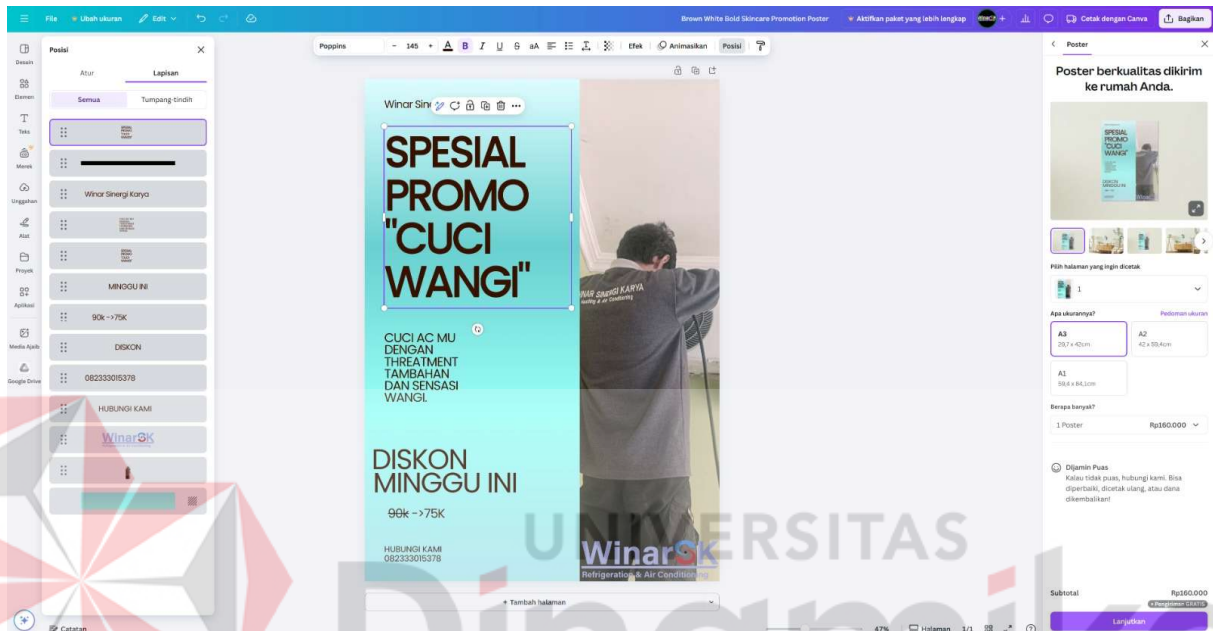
File Ubah ukuran Edit

Brown White Bold Skincare Promotion Poster · Aktifkan paket yang lebih lengkap · Cetak dengan Canva · Bagikan

Desain
Elemen
Teks
Merek
Unggahan
Alat
Proyek
Aplikasi
Media Ajaib
Google Drive

Posisi
Atur
Lapisan
Semua
Tumpang-tindih

Winar Sinergi Karya
MINGGU INI
90k ->75K
DISKON
082333015378
HUBUNGI KAMI
WinarSK

Poppins - 145 + Efek Animasikan Posisi

Winar Sinergi Karya

SPESIAL PROMO "CUCI WANGI"

CUCI AC MU DENGAN THREATMENT TAMBAHAN DAN SENSASI WANGI.

DISKON MINGGU INI

90k ->75K

HUBUNGI KAMI
082333015378

WINAR SINERGI KARYA
Refrigeration & Air Conditioning

WinarSK
Refrigeration & Air Conditioning

+ Tambah halaman

Catatan
47%
Halaman 1/1

Poster
Poster berkualitas dikirim ke rumah Anda.

SPESIAL PROMO "CUCI WANGI"

Pilih halaman yang ingin dicetak
1

Apa ukurannya?
Pedoman ukuran
A3
29,7 x 42cm
A2
42 x 59,4cm
A1
59,4 x 84,1cm

Berapa banyak?
1 Poster
Rp160.000

Dijamin Puas
Kalau tidak puas, hubungi kami. Bisa diperbaiki, dicetak ulang, atau dana dikembalikan!

Subtotal
Rp160.000
+ Pengiriman GRATIS
Lanjutkan

UNIVERSITAS
Dinamika